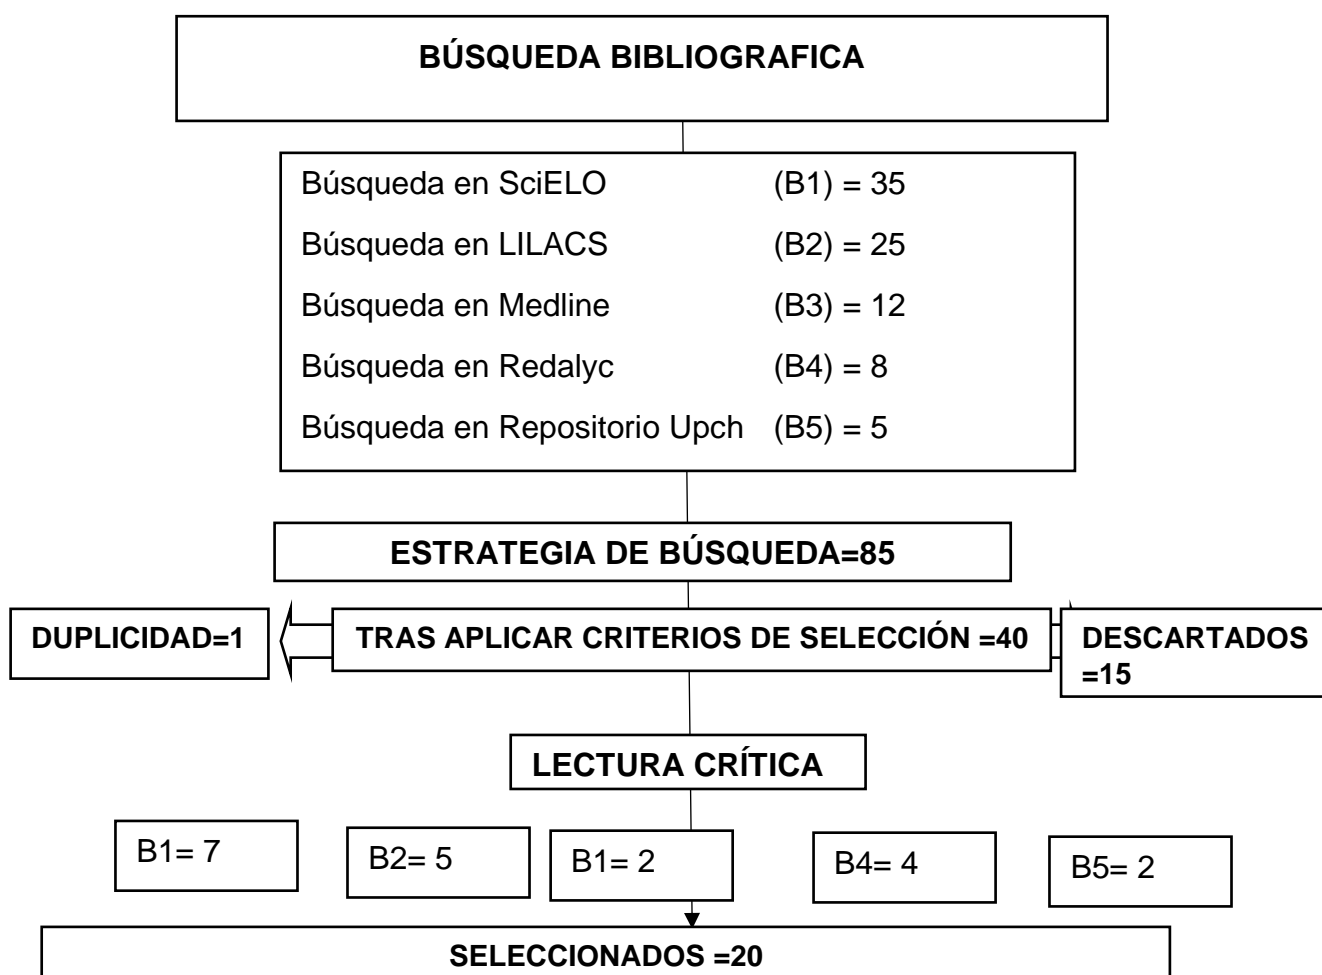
BÚSQUEDA BIBLIOGRAFICA

Búsqueda en SciELO (B1) = 35

Búsqueda en LILACS (B2) = 25

Búsqueda en Medline (B3) = 12

Búsqueda en Redalyc (B4) = 8

Búsqueda en Repositorio Upch (B5) = 5

ESTRATEGIA DE BÚSQUEDA=85

DUPLICIDAD=1

TRAS APLICAR CRITERIOS DE SELECCIÓN =40

DESCARTADOS =15

LECTURA CRÍTICA

B1= 7

B2= 5

B1= 2

B4= 4

B5= 2

SELECCIONADOS =20